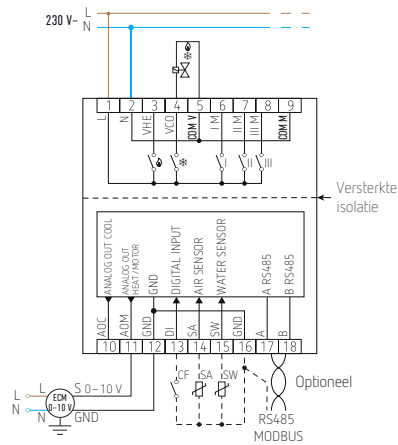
230 V~ L
N

1 2 3 4 5 6 7 8 9
L N VHE VCO I M II M III M COM M

I II III

Versterkte isolatie

ANALOG OUT COOL
ANALOG OUT HEAT/MOTOR
GND
DIGITAL INPUT
AIR SENSOR
WATER SENSOR
A RS485
B RS485

AOC AOM GND DI SA SW GND A B
10 11 12 13 14 15 16 17 18

CF SA SW

Optioneel

L S 0–10 V
N ECM 0-10 V
N GND

RS485
MODBUS